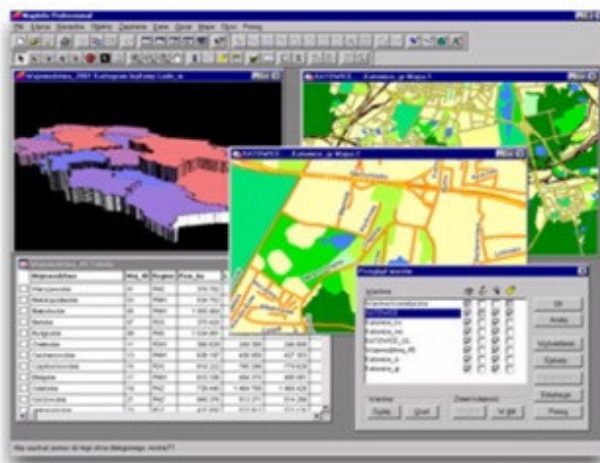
MapInfo Professional

Plik Edycja Narzędzia Obiekty Zapytanie Tabela Opcje Mapa Okno Pomoc

Wojewodztwa_1997 Kartogram trojwym Ludn_w

KATOWICE ... Katowice_gr Mapa 1

KATOWICE ... Katowice_gr Mapa 2

Wojewodztwa_97 Tabela

| Wojewodztwo | Woj_ID | Region | Pow_km | | |
|---|---|---|---|---|---|
| Warszawskie | | | | | |
| Bialskopodlaskie | | | | | |
| Bialostockie | | | | | |
| Bielskie | | | | | |
| Bydgoskie | | | | | |
| Chelmskie | | | | | |
| Ciechanowskie | | | | | |
| Czestochowskie | | | | | |
| Elblaskie | | | | | |
| Gdanskie | | | | | |
| Gorzowskie | | | | | |
| Jeleniogorskie | | | | | |

Przegląd warstw

Warstwa

Warstwa kosmetyczna
KATOWICE
Katowice_lu
Katowice_wo
KATOWICE_GL
Wojewodztwa_95
Katowice_b
Katowice_gr

Ok
Anuluj
Wyświetlanie
Etykiety
Tematyczne
Dokładanie
Pomoc

Warstwa
Dodaj
Usuń

Zmień kolejność
W górę
W dół

Aby uzyskać pomoc do tego okna dialogowego, wciśnij F1